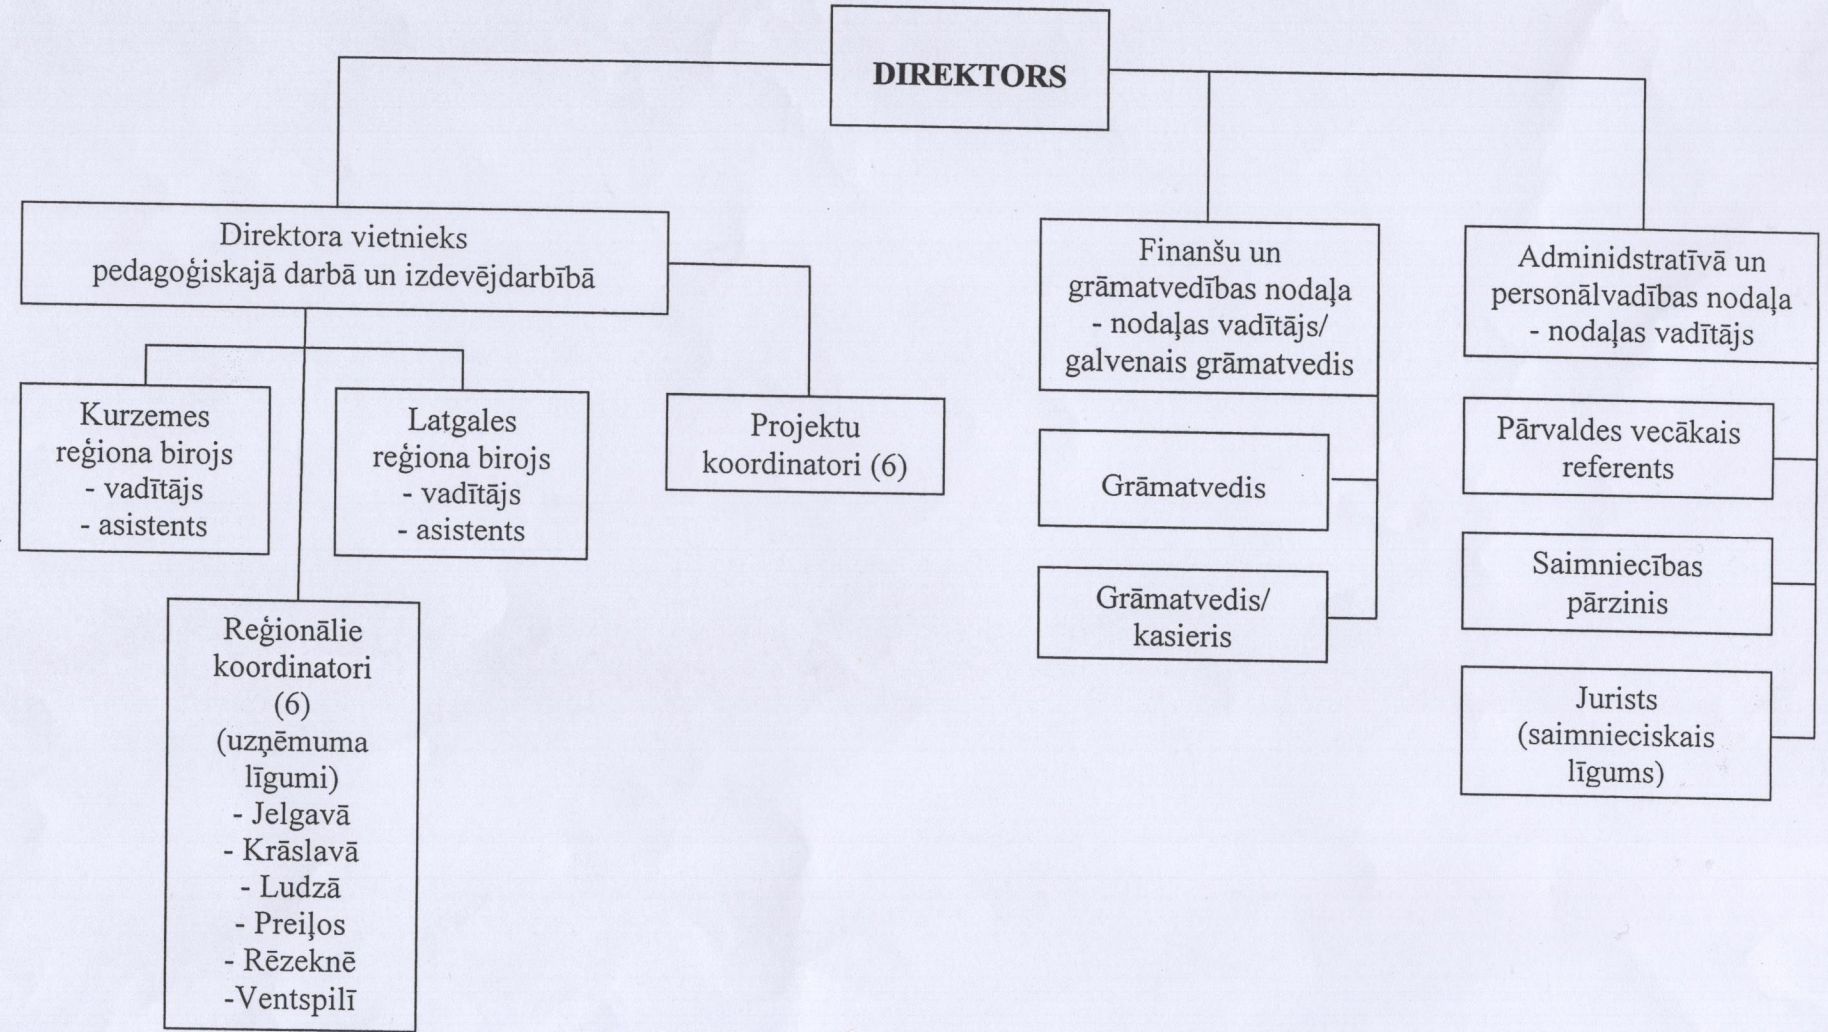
DIREKTORS

Direktora vietnieks pedagoģiskajā darbā un izdevējdarbībā

Kurzemes reģiona birojs
- vadītājs
- asistents

Latgales reģiona birojs
- vadītājs
- asistents

Reģionālie koordinatori (6) (uzņēmuma līgumi)
- Jelgavā
- Krāslavā
- Ludzā
- Preiļos
- Rēzeknē
-Ventspilī

Projektu koordinatori (6)

Finanšu un grāmatvedības nodaļa
- nodaļas vadītājs/ galvenais grāmatvedis

Grāmatvedis

Grāmatvedis/ kasieris

Adminidstratīvā un personālvadības nodaļa
- nodaļas vadītājs

Pārvaldes vecākais referents

Saimniecības pārzinis

Jurists (saimnieciskais līgums)